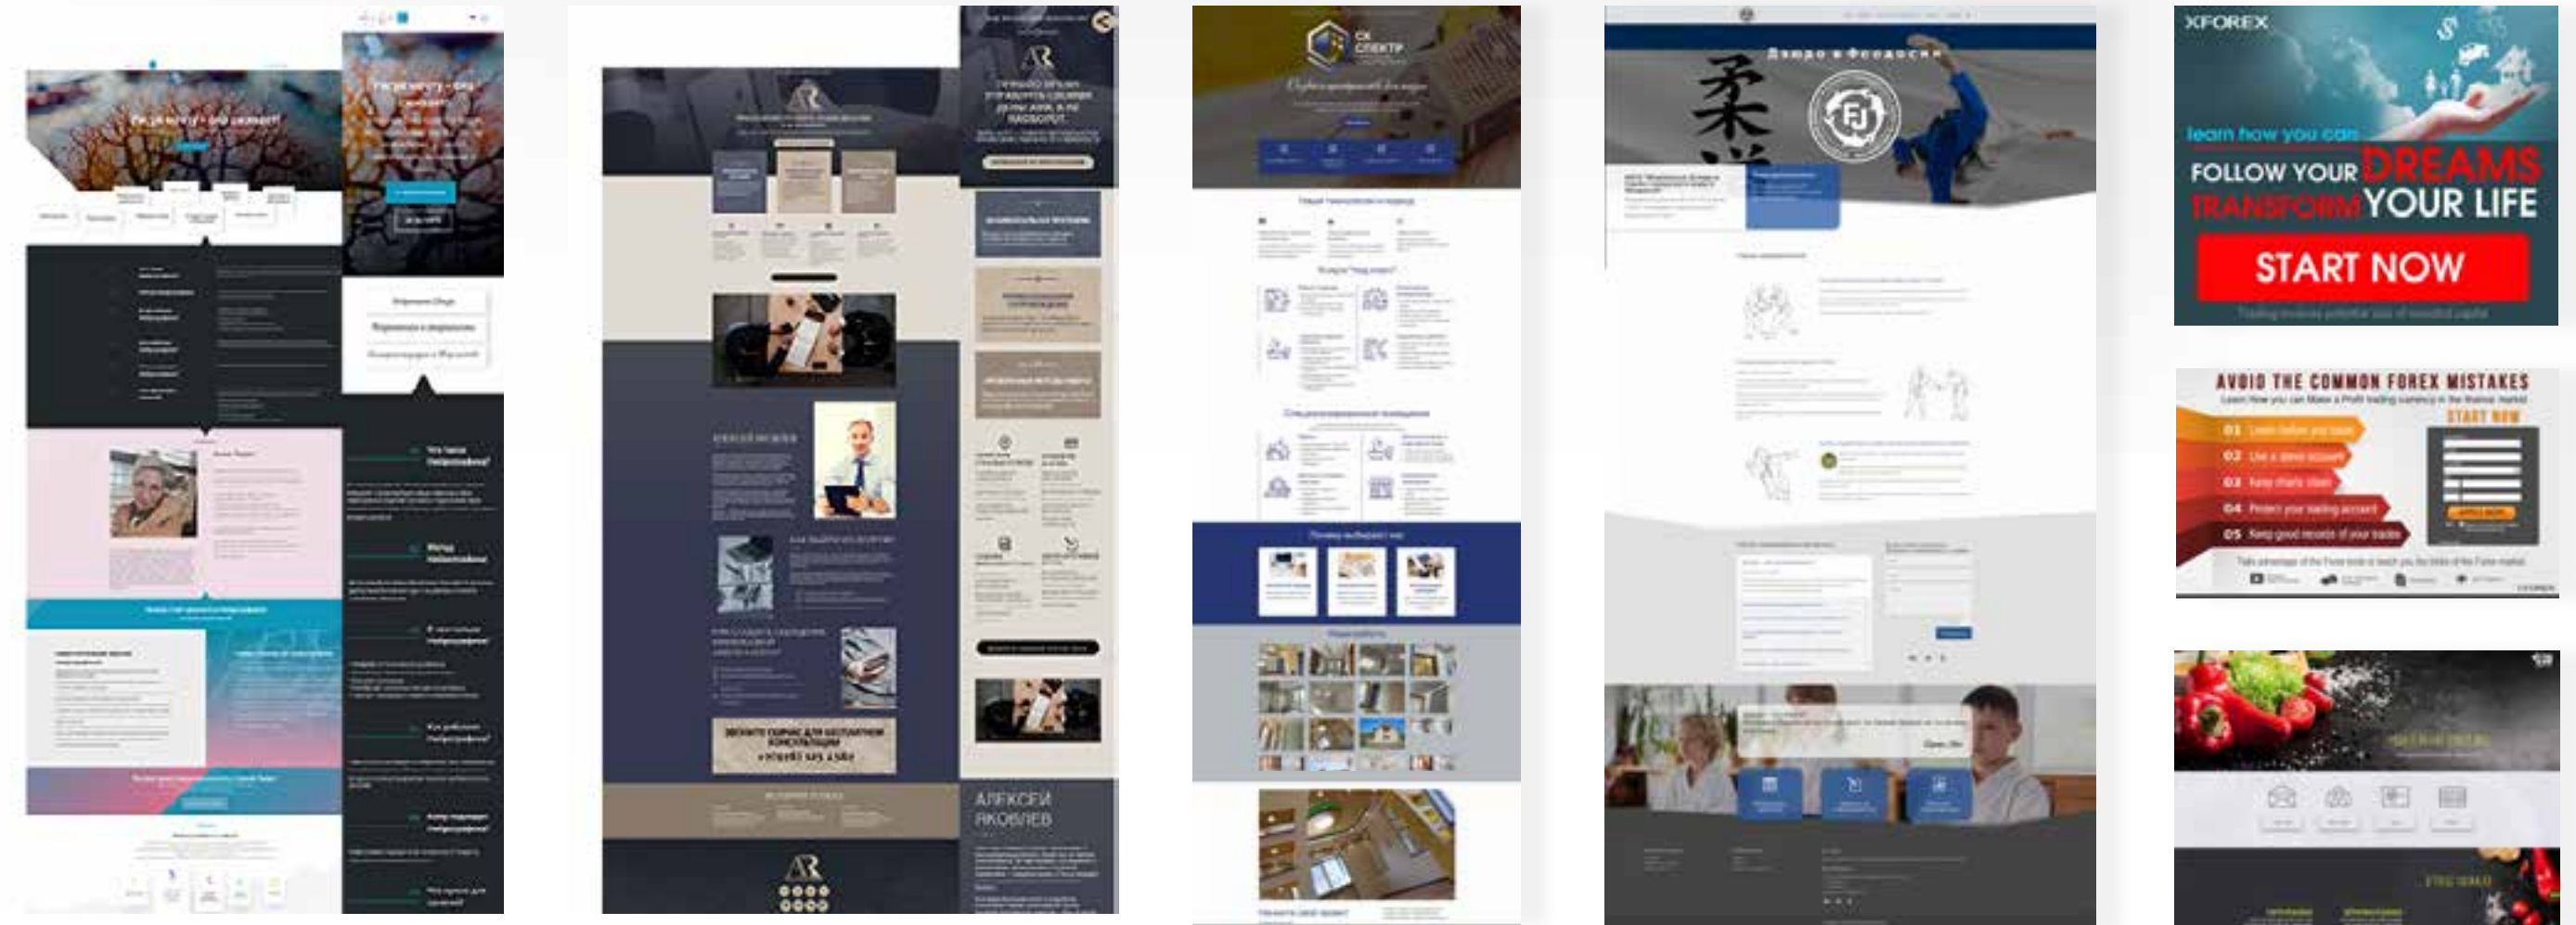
Где клиенту - оно скажет!

AR

СК СПЕКТР

Дзюдо в Феодосии

АЛЕКСЕЙ ЯКОВЛЕВ

XFOREX

learn how you can

FOLLOW YOUR DREAMS

TRANSFORM YOUR LIFE

START NOW

AVOID THE COMMON FOREX MISTAKES

START NOW

01

02

03

04

05